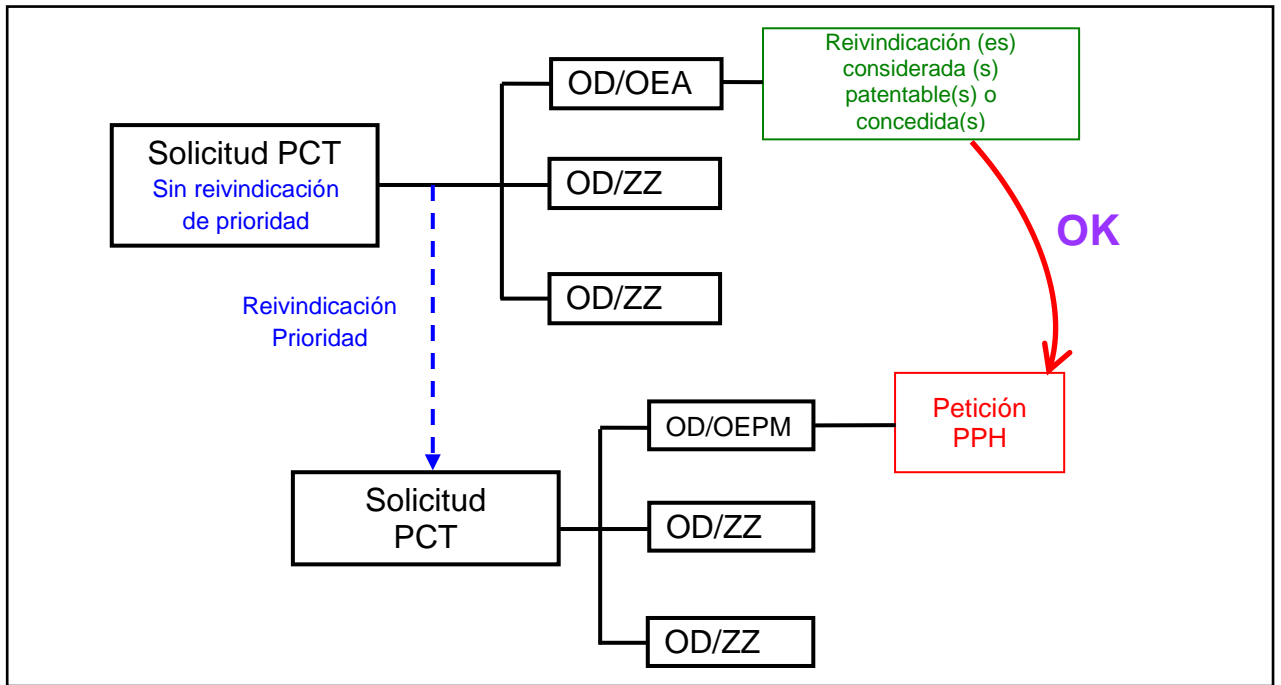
Solicitud PCT
Sin reivindicación de prioridad

OD/OEA

Reivindicación (es) considerada (s) patentable(s) o concedida(s)

OD/ZZ

OK

OD/ZZ

Reivindicación Prioridad

Petición PPH

OD/OEPM

Solicitud PCT

OD/ZZ

OD/ZZ